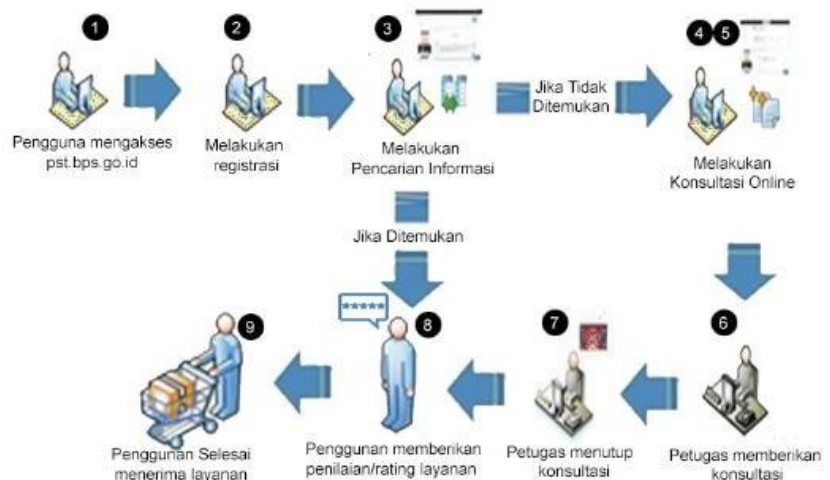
1
Pengguna mengakses pst.bps.go.id

2
Melakukan registrasi

3
Melakukan Pencarian Informasi

Jika Tidak Ditemukan

4 5
Melakukan Konsultasi Online

Jika Ditemukan

6
Petugas memberikan konsultasi

7
Petugas menutup konsultasi

8
Penggunan memberikan penilaian/rating layanan

9
Penggunan Selesai menerima layanan